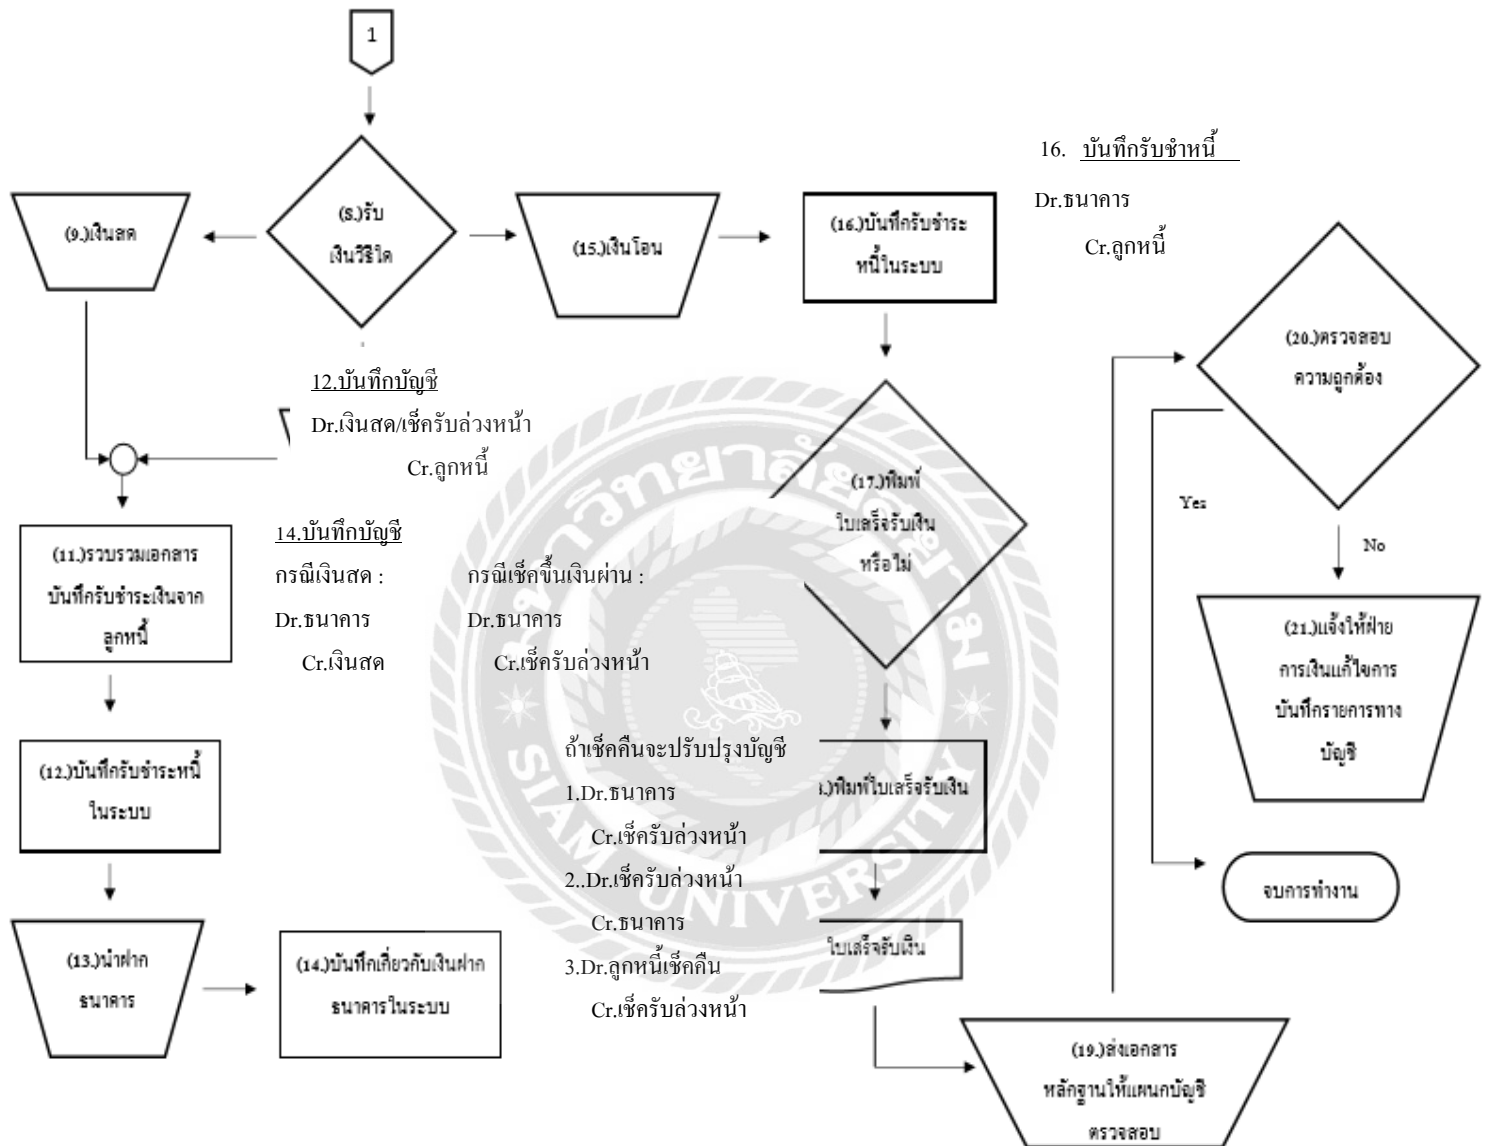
1

16. บันทึกรับชำหนี้

Dr.ธนาคาร

Cr.ลูกหนี้

(9.)เงินสด

(8.)รับเงินวิธีใด

(15.)เงินโอน

(16.)บันทึกรับชำระหนี้ในระบบ

(20.)ตรวจสอบความถูกต้อง

12.บันทึกบัญชี

Dr.เงินสด/เช็ครับล่วงหน้า

Cr.ลูกหนี้

(17.)พิมพ์ใบเสร็จรับเงินหรือไม่

Yes

No

(11.)รวบรวมเอกสารบันทึกรับชำระเงินจากลูกหนี้

14.บันทึกบัญชี

กรณีเงินสด :

Dr.ธนาคาร

Cr.เงินสด

กรณีเช็คขึ้นเงินผ่าน :

Dr.ธนาคาร

Cr.เช็ครับล่วงหน้า

(21.)แจ้งให้ฝ่ายการเงินแก้ไขการบันทึกรายการทางบัญชี

(12.)บันทึกรับชำระหนี้ในระบบ

ถ้าเช็คคืนจะปรับปรุงบัญชี

1.Dr.ธนาคาร

Cr.เช็ครับล่วงหน้า

2..Dr.เช็ครับล่วงหน้า

Cr.ธนาคาร

3.Dr.ลูกหนี้เช็คคืน

Cr.เช็ครับล่วงหน้า

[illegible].)พิมพ์ใบเสร็จรับเงิน

จบการทำงาน

ใบเสร็จรับเงิน

(13.)นำฝากธนาคาร

(14.)บันทึกเกี่ยวกับเงินฝากธนาคารในระบบ

(19.)ส่งเอกสารหลักฐานให้แผนกบัญชีตรวจสอบ